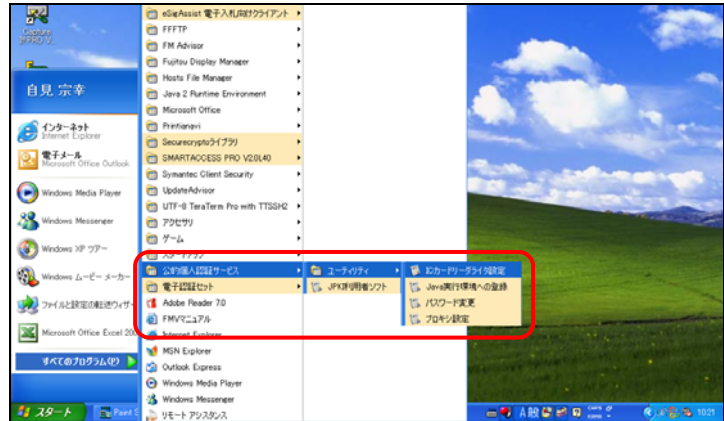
Capture STAFF PRO V

自見 宗幸

インターネット
Internet Explorer

電子メール
Microsoft Office Outlook

Windows Media Player

Windows Messenger

Windows XP ツアー

Windows ムービー メーカー

ファイルと設定の転送ウィザード

Microsoft Office Excel 2003

すべてのプログラム(P)

スタート

Paint S

eSignAssist 電子入札向けクライアント
FFFTP
FM Advisor
Fujitsu Display Manager
Hosts File Manager
Java 2 Runtime Environment
Microsoft Office
Printianavi
Securecryptoライブラリ
SMARTACCESS PRO V2.0L40
Symantec Client Security
UpdateAdvisor
UTF-8 TeraTerm Pro with TTSSH2
アクセサリ
ゲーム
スタートアップ
公的個人認証サービス
電子認証セット
Adobe Reader 7.0
FMVマニュアル
Internet Explorer
MSN Explorer
Outlook Express
Windows Media Player
Windows Messenger
リモート アシスタンス

ユーティリティ
JPKI利用者ソフト

ICカードリーダライタ設定
Java実行環境への登録
パスワード変更
プロキシ設定

A 般

10:21